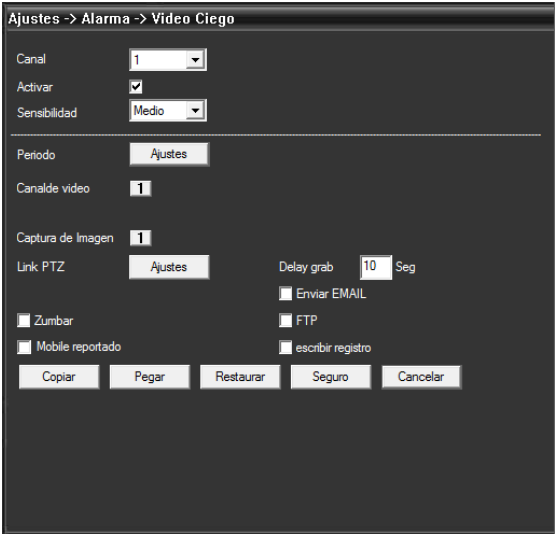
Ajustes -> Alarma -> Video Ciego

Canal 1
Activar
Sensibilidad Medio

Periodo Ajustes
Canalde video 1

Captura de Imagen 1
Link PTZ Ajustes
Delay grab 10 Seg
Enviar EMAIL
Zumbar
FTP
Mobile reportado
escribir registro

Copiar Pegar Restaurar Seguro Cancelar